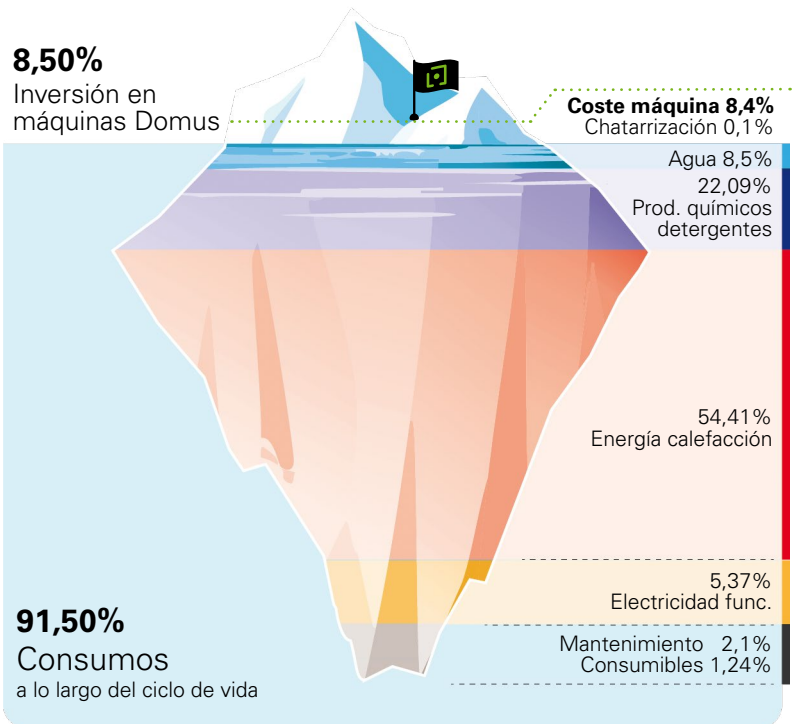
8,50%
Inversión en máquinas Domus

Coste máquina 8,4%
Chatarrización 0,1%

Agua 8,5%

22,09%
Prod. químicos detergentes

54,41%
Energía calefacción

5,37%
Electricidad func.

Mantenimiento 2,1%
Consumibles 1,24%

91,50%
Consumos
a lo largo del ciclo de vida